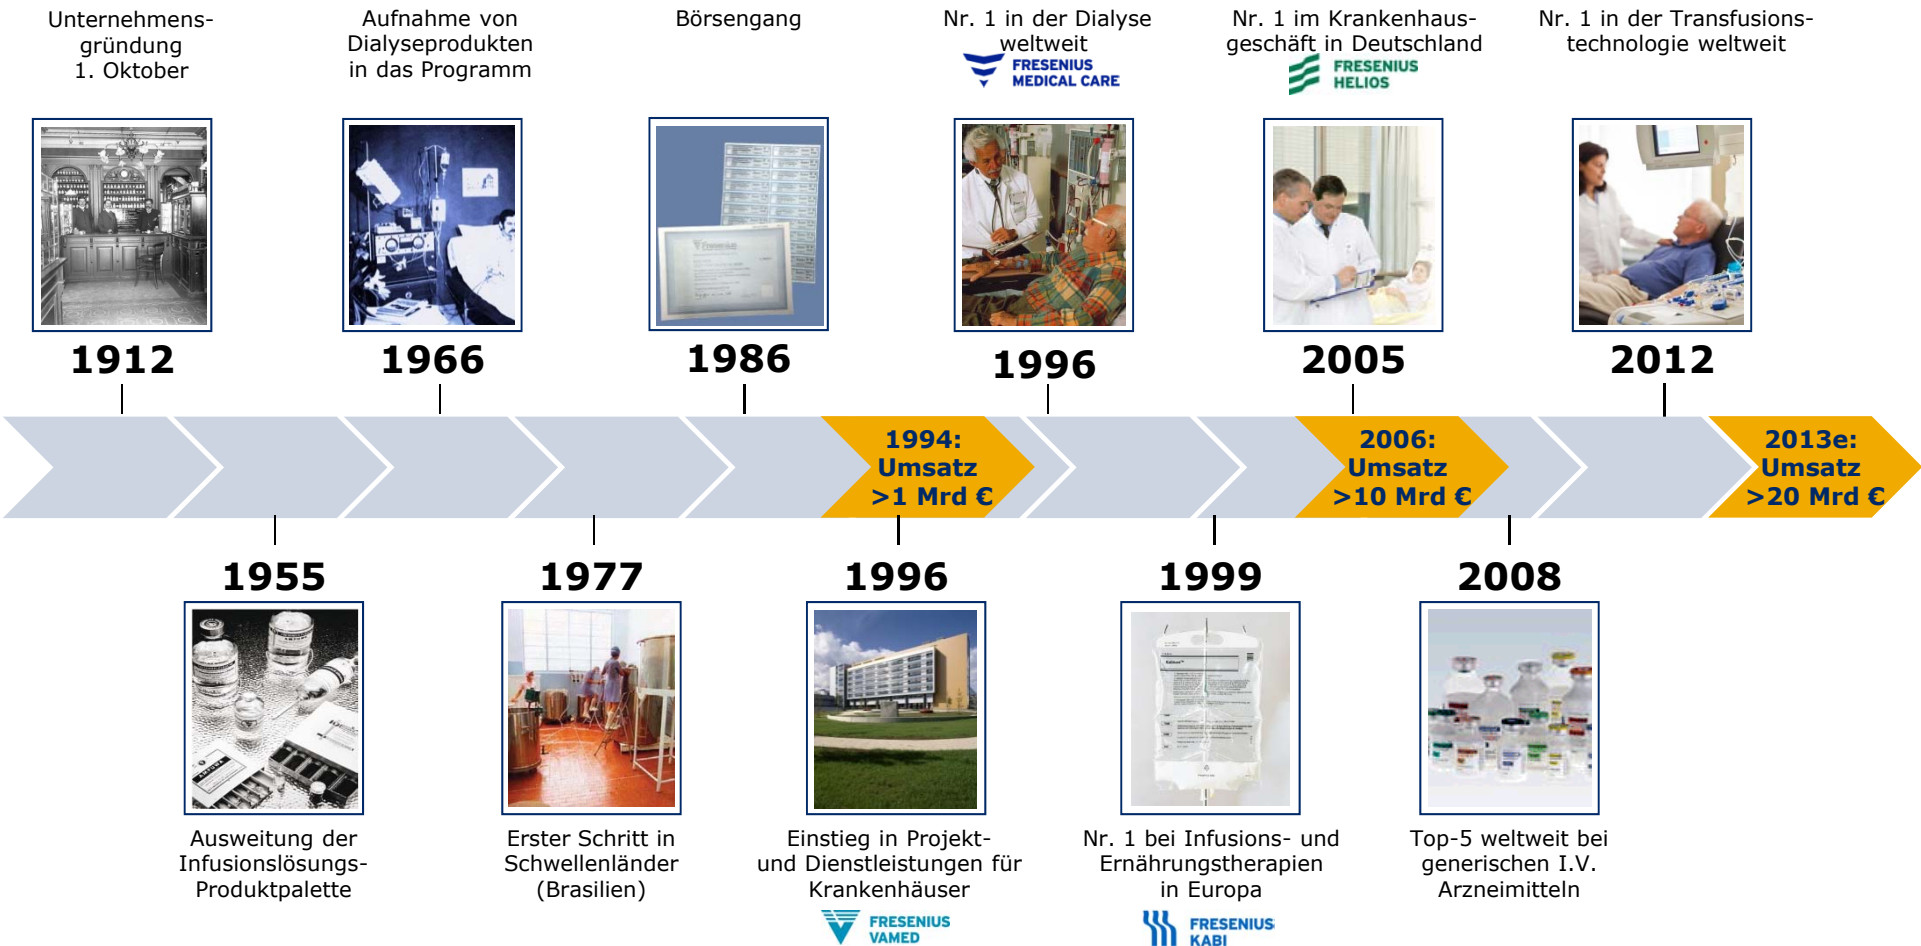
Unternehmensgründung
1. Oktober

Aufnahme von Dialyseprodukten in das Programm

Börsengang

Nr. 1 in der Dialyse weltweit
FRESENIUS MEDICAL CARE

Nr. 1 im Krankenhausgeschäft in Deutschland
FRESENIUS HELIOS

Nr. 1 in der Transfusionstechnologie weltweit

1912

1966

1986

1996

2005

2012

1994: Umsatz >1 Mrd €

2006: Umsatz >10 Mrd €

2013e: Umsatz >20 Mrd €

1955

1977

1996

1999

2008

Ausweitung der Infusionslösungs-Produktpalette

Erster Schritt in Schwellenländer (Brasilien)

Einstieg in Projekt- und Dienstleistungen für Krankenhäuser
FRESENIUS VAMED

Nr. 1 bei Infusions- und Ernährungstherapien in Europa
FRESENIUS KABI

Top-5 weltweit bei generischen I.V. Arzneimitteln